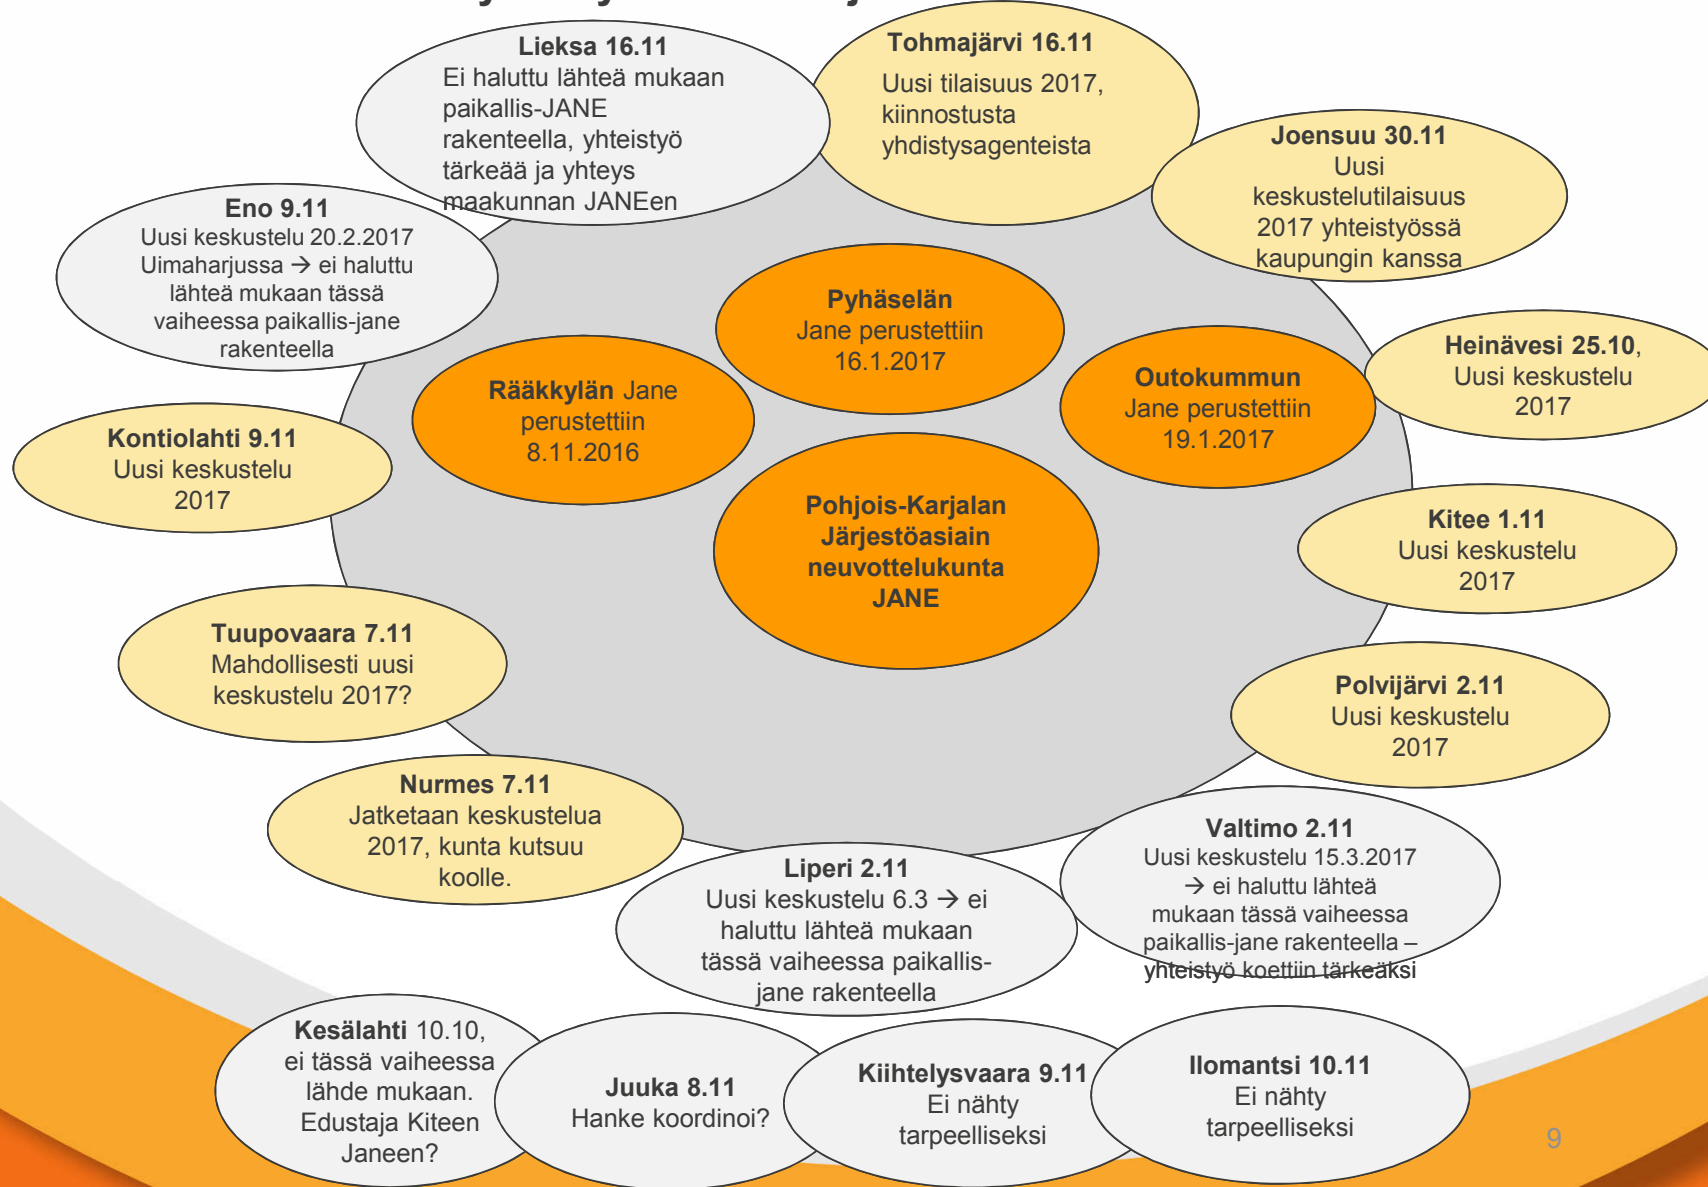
Lieksa 16.11
Ei haluttu lähteä mukaan paikallis-JANE rakenteella, yhteistyö tärkeää ja yhteys maakunnan JANEen

Tohmajärvi 16.11
Uusi tilaisuus 2017, kiinnostusta yhdistysagenteista

Joensuu 30.11
Uusi keskustelutilaisuus 2017 yhteistyössä kaupungin kanssa

Eno 9.11
Uusi keskustelu 20.2.2017 Uimaharjussa → ei haluttu lähteä mukaan tässä vaiheessa paikallis-jane rakenteella

Pyhäselän
Jane perustettiin 16.1.2017

Räätkylän Jane perustettiin 8.11.2016

Outokummun
Jane perustettiin 19.1.2017

Heinävesi 25.10,
Uusi keskustelu 2017

Kontiolahti 9.11
Uusi keskustelu 2017

Pohjois-Karjalan Järjestöasiain neuvottelukunta JANE

Kitee 1.11
Uusi keskustelu 2017

Tuupovaara 7.11
Mahdollisesti uusi keskustelu 2017?

Polvijärvi 2.11
Uusi keskustelu 2017

Nurmes 7.11
Jatketaan keskustelua 2017, kunta kutsuu koolle.

Valtimo 2.11
Uusi keskustelu 15.3.2017 → ei haluttu lähteä mukaan tässä vaiheessa paikallis-jane rakenteella – yhteistyö koettiin tärkeäksi

Liperi 2.11
Uusi keskustelu 6.3 → ei haluttu lähteä mukaan tässä vaiheessa paikallis-jane rakenteella

Kesälahti 10.10, ei tässä vaiheessa lähde mukaan. Edustaja Kiteen Janeen?

Juuka 8.11
Hanke koordinoi?

Kiihtelysvaara 9.11
Ei nähty tarpeelliseksi

Ilomantsi 10.11
Ei nähty tarpeelliseksi

9